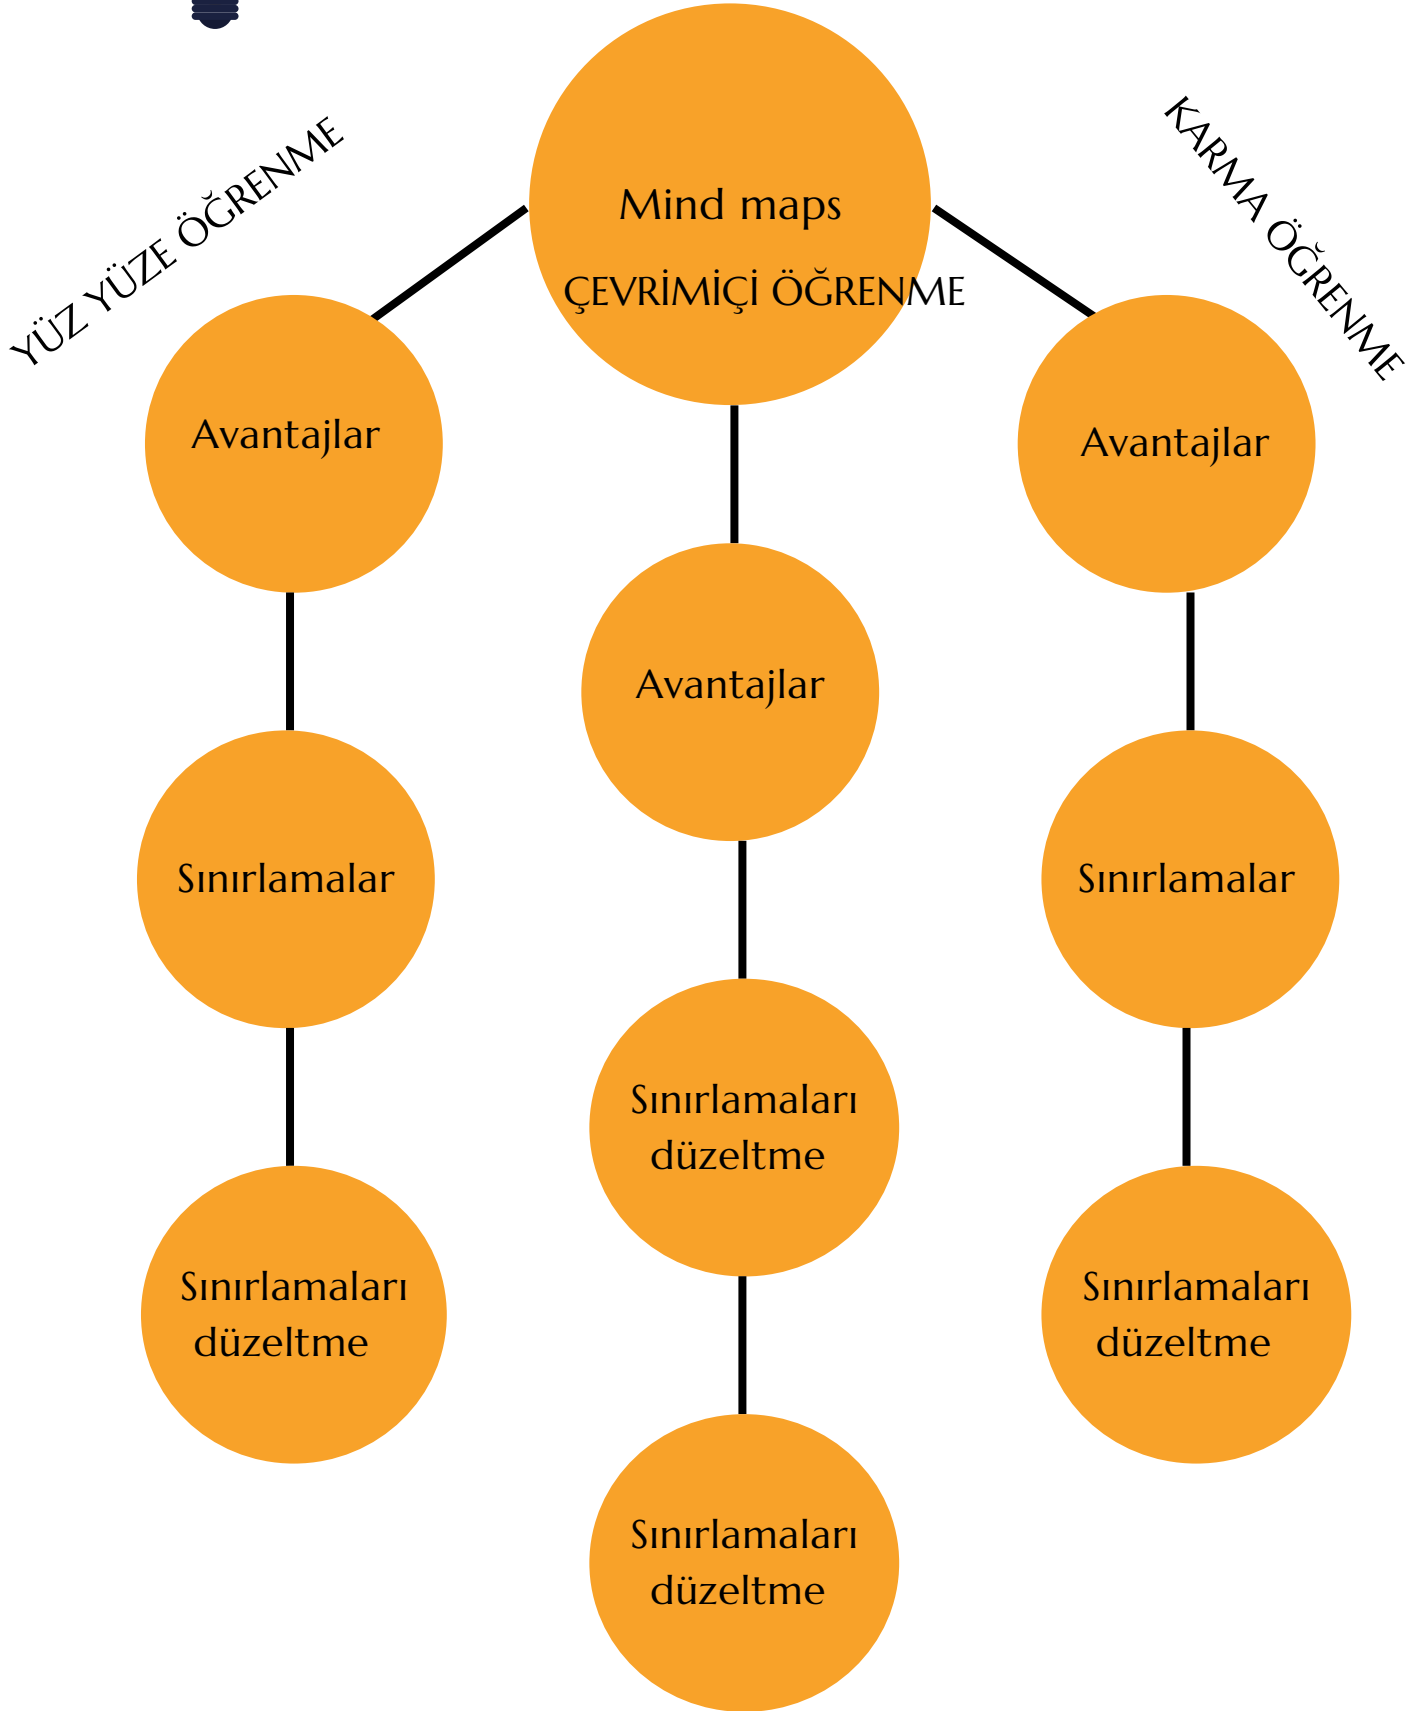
Mind maps

ÇEVRİMİÇİ ÖĞRENME

YÜZ YÜZE ÖĞRENME

KARMA ÖĞRENME

Avantajlar

Avantajlar

Avantajlar

Sınırlamalar

Sınırlamalar

Sınırlamaları düzeltme

Sınırlamaları düzeltme

Sınırlamaları düzeltme

Sınırlamaları düzeltme